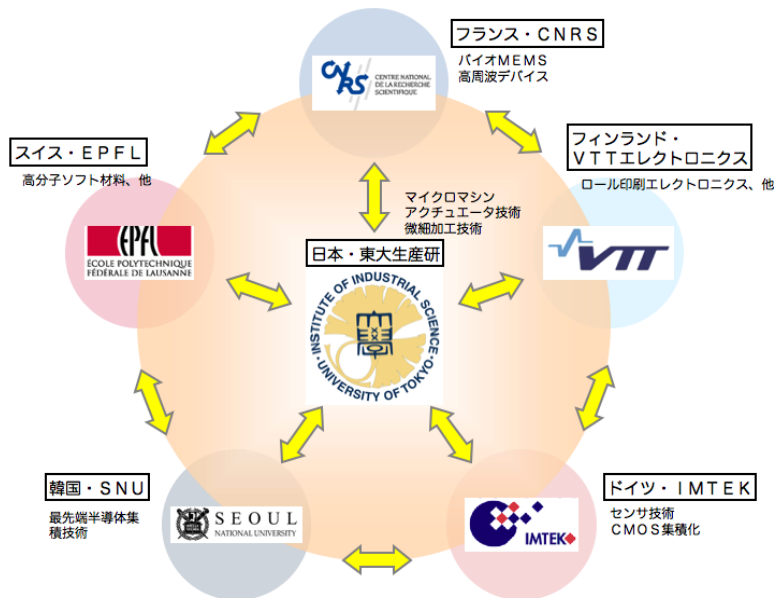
フランス・CNRS
バイオMEMS
高周波デバイス

CNRS CENTRE NATIONAL DE LA RECHERCHE SCIENTIFIQUE

スイス・EPFL
高分子ソフト材料、他

EPFL
ÉCOLE POLYTECHNIQUE FÉDÉRALE DE LAUSANNE

フィンランド・VTTエレクトロニクス
ロール印刷エレクトロニクス、他

VTT

マイクロマシン
アクチュエータ技術
微細加工技術

日本・東大生産研

INSTITUTE OF INDUSTRIAL SCIENCE UNIVERSITY OF TOKYO

韓国・SNU
最先端半導体集積技術

SEOUL NATIONAL UNIVERSITY

ドイツ・IMTEK
センサ技術
CMOS集積化

IMTEK